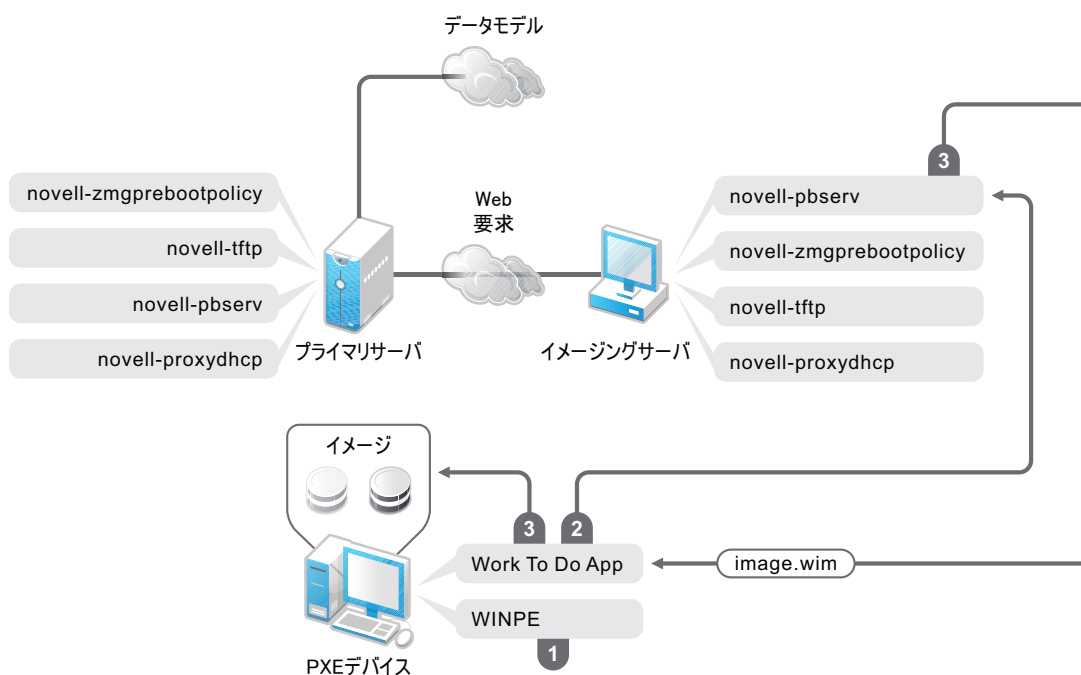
データモデル

novell-zmgprebootpolicy
novell-tftp
novell-pbserv
novell-proxydhcp

プライマリサーバ

Web
要求

イメージングサーバ

3

novell-pbserv
novell-zmgprebootpolicy
novell-tftp
novell-proxydhcp

イメージ

3
2

Work To Do App
image.wim
WINPE
1

PXEデバイス